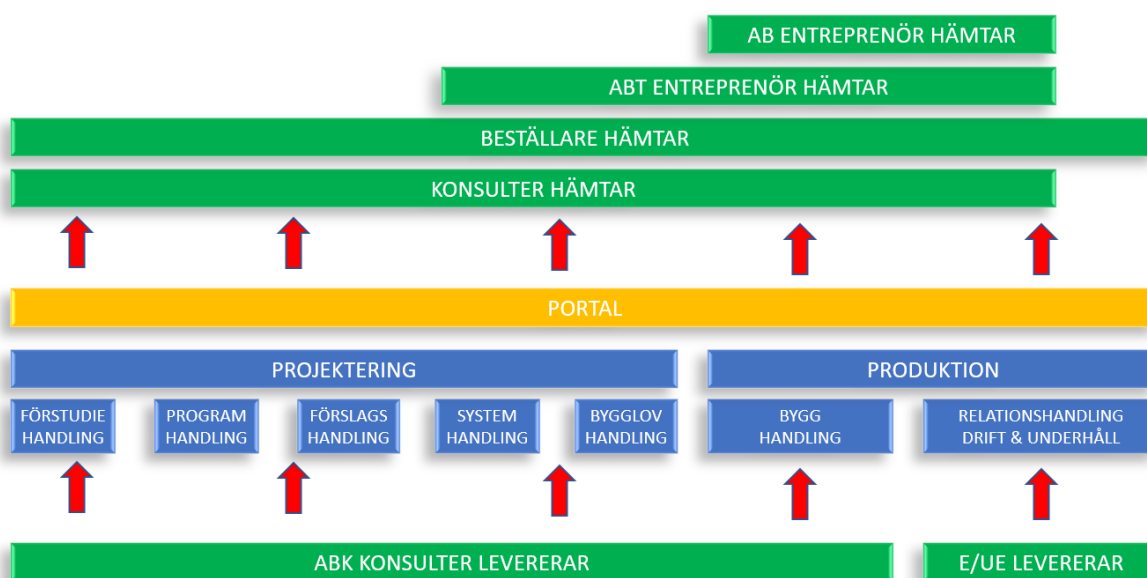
AB ENTREPRENÖR HÄMTAR

ABT ENTREPRENÖR HÄMTAR

BESTÄLLARE HÄMTAR

KONSULTER HÄMTAR

PORTAL

PROJEKTERING

PRODUKTION

FÖRSTUDIE HANDLING

PROGRAM HANDLING

FÖRSLAGS HANDLING

SYSTEM HANDLING

BYGGLOV HANDLING

BYGG HANDLING

RELATIONSHANDLING DRIFT & UNDERHÅLL

ABK KONSULTER LEVERERAR

E/UE LEVERERAR